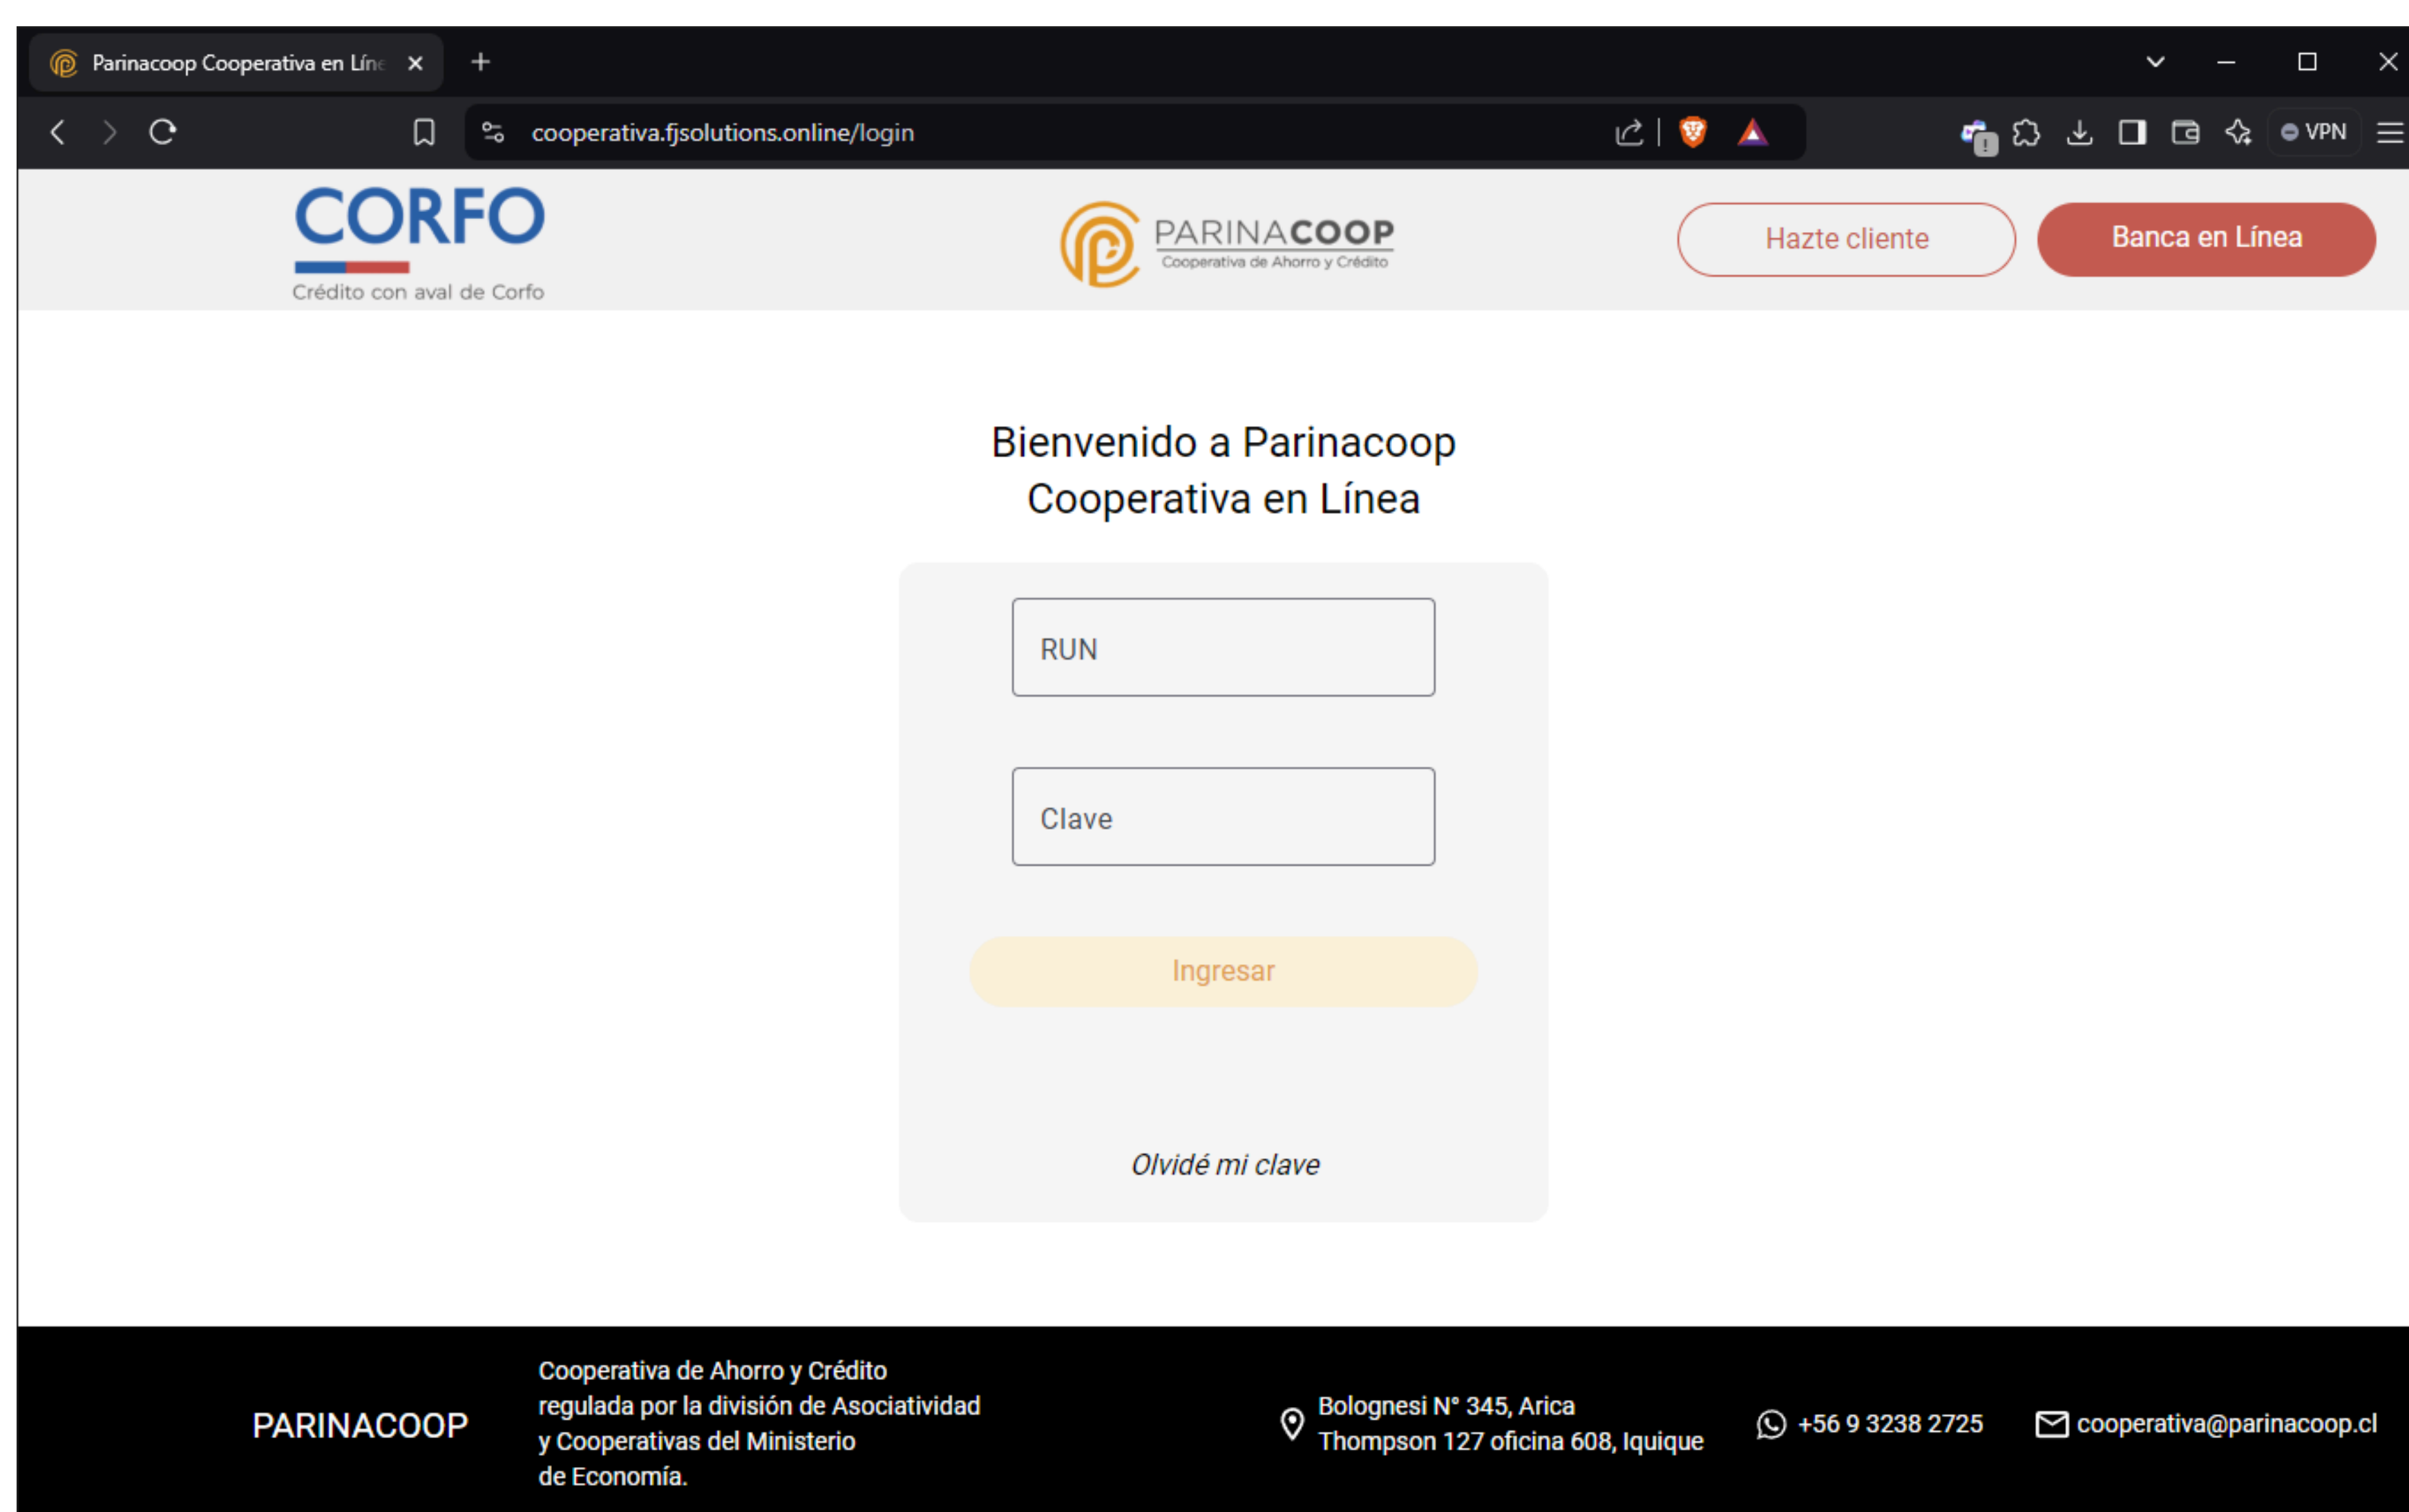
Parinacoop Cooperativa en Líne

cooperativa.fjsolutions.online/login

VPN

CORFO
Crédito con aval de Corfo

PARINACOOP
Cooperativa de Ahorro y Crédito

Hazte cliente

Banca en Línea

Bienvenido a Parinacoop Cooperativa en Línea

RUN

Clave

Ingresar

Olvidé mi clave

PARINACOOP

Cooperativa de Ahorro y Crédito regulada por la división de Asociatividad y Cooperativas del Ministerio de Economía.

Bolognesi N° 345, Arica
Thompson 127 oficina 608, Iquique

+56 9 3238 2725

cooperativa@parinacoop.cl